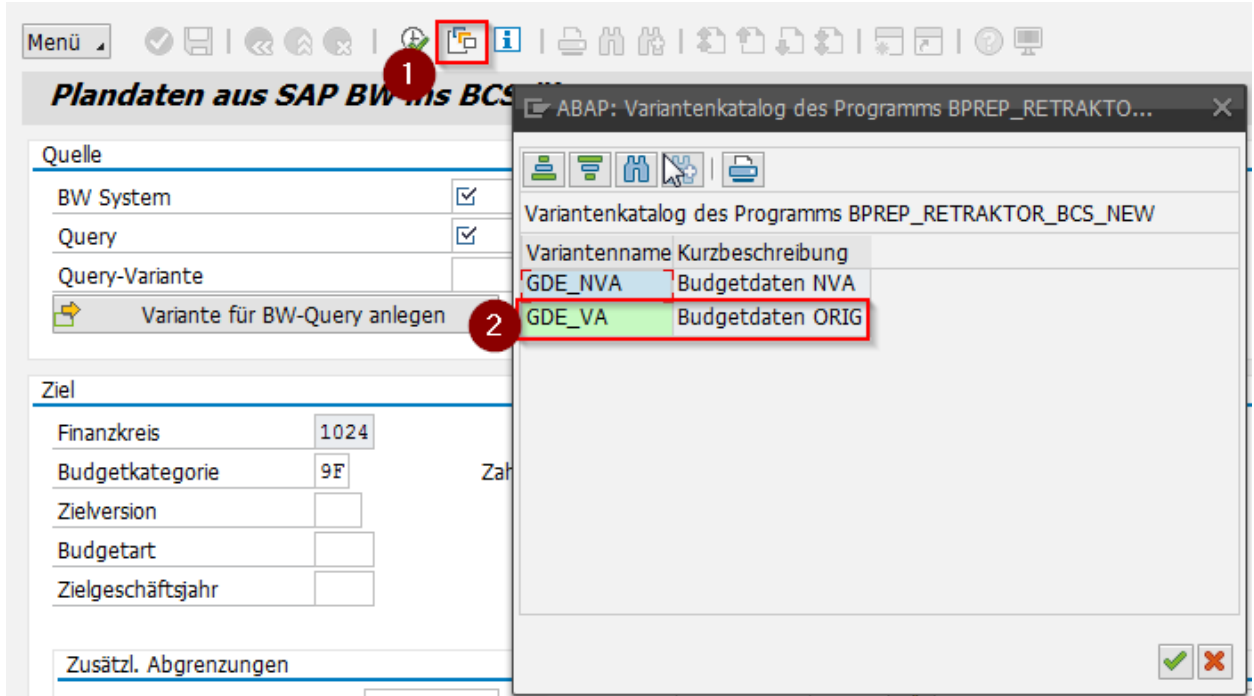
Menü

1

Plandaten aus SAP BW ins BCS

ABAP: Variantenkatalog des Programms BPREP_RETRAKTO...

Variantenkatalog des Programms BPREP_RETRAKTOR_BCS_NEW

| Variantenname | Kurzbeschreibung |
|---|---|
| GDE_NVA | Budgetdaten NVA |
| GDE_VA | Budgetdaten ORIG |

2

Quelle

BW System

Query

Query-Variante

Variante für BW-Query anlegen

Ziel

Finanzkreis 1024

Budgetkategorie 9F

Zah

Zielversion

Budgetart

Zielgeschäftsjahr

Zusätzl. Abgrenzungen